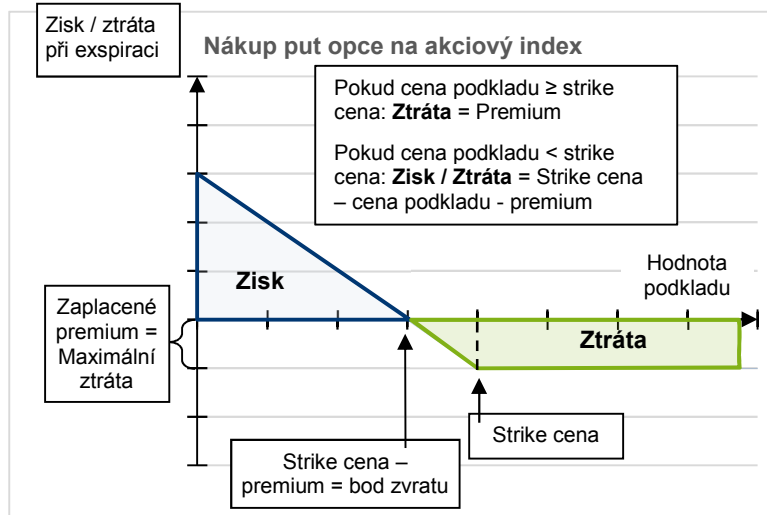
Zisk / ztráta při exspiraci

Nákup put opce na akciový index

Pokud cena podkladu ≥ strike cena: **Ztráta** = Premium

Pokud cena podkladu < strike cena: **Zisk / Ztráta** = Strike cena – cena podkladu - premium

Zisk

Hodnota podkladu

Zaplacené premium = Maximální ztráta

Ztráta

Strike cena

Strike cena – premium = bod zvratu